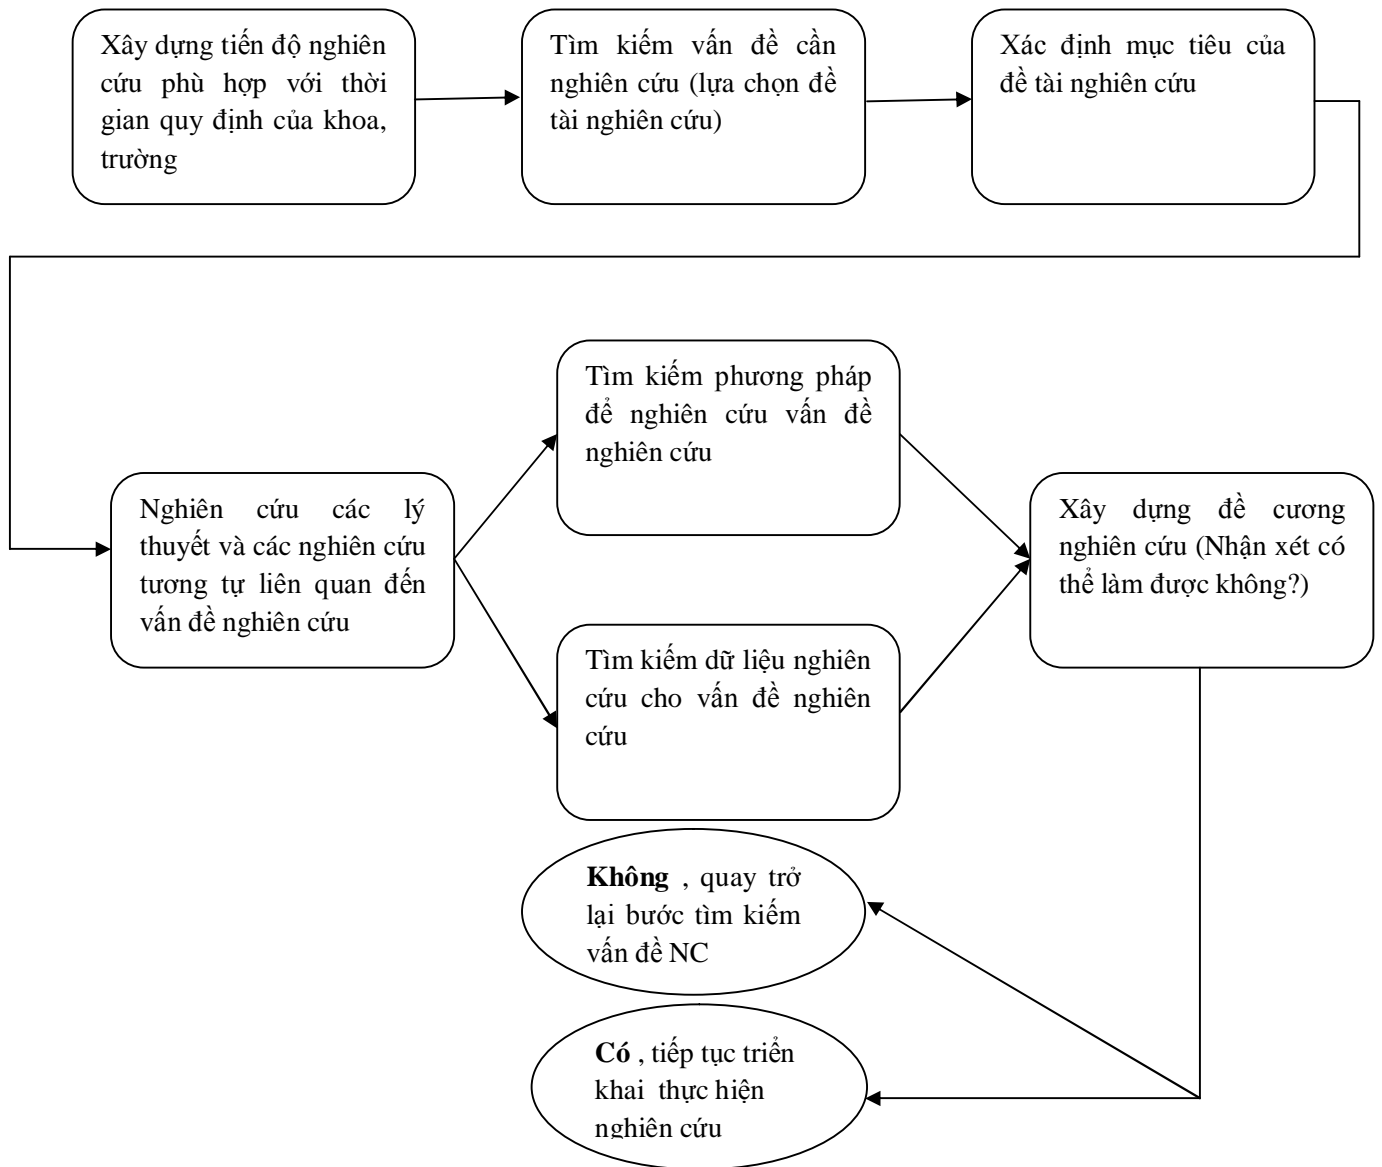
Xây dựng tiến độ nghiên cứu phù hợp với thời gian quy định của khoa, trường

Tìm kiếm vấn đề cần nghiên cứu (lựa chọn đề tài nghiên cứu)

Xác định mục tiêu của đề tài nghiên cứu

Nghiên cứu các lý thuyết và các nghiên cứu tương tự liên quan đến vấn đề nghiên cứu

Tìm kiếm phương pháp để nghiên cứu vấn đề nghiên cứu

Tìm kiếm dữ liệu nghiên cứu cho vấn đề nghiên cứu

Xây dựng đề cương nghiên cứu (Nhận xét có thể làm được không?)

**Không** , quay trở lại bước tìm kiếm vấn đề NC

**Có** , tiếp tục triển khai thực hiện nghiên cứu